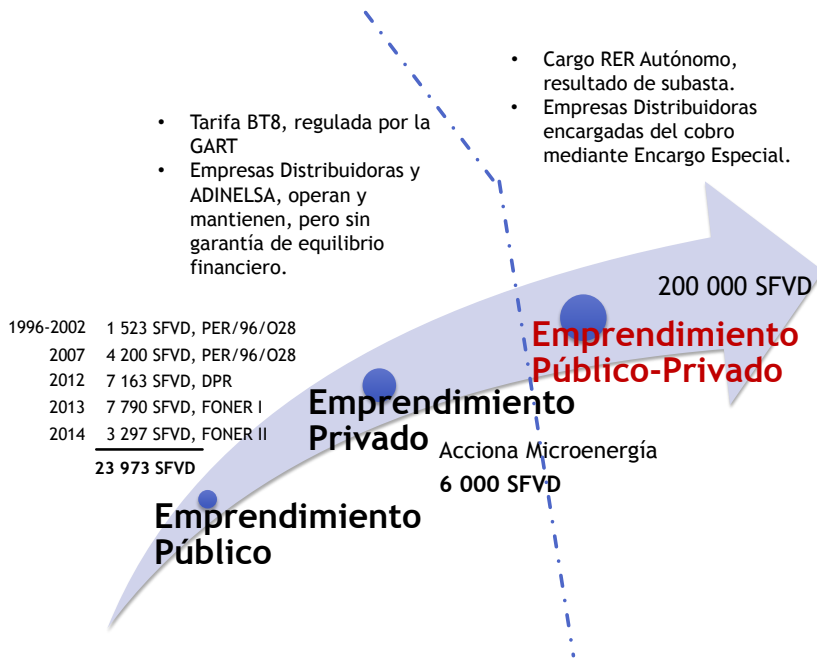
• Cargo RER Autónomo, resultado de subasta.
• Empresas Distribuidoras encargadas del cobro mediante Encargo Especial.

• Tarifa BT8, regulada por la GART
• Empresas Distribuidoras y ADINELSA, operan y mantienen, pero sin garantía de equilibrio financiero.

200 000 SFVD

| | |
|---|---|
| 1996-2002 | 1 523 SFVD, PER/96/O28 |
| 2007 | 4 200 SFVD, PER/96/O28 |
| 2012 | 7 163 SFVD, DPR |
| 2013 | 7 790 SFVD, FONER I |
| 2014 | 3 297 SFVD, FONER II |
| | 23 973 SFVD |

Emprendimiento Público-Privado

Emprendimiento Privado

Acciona Microenergía
6 000 SFVD

Emprendimiento Público